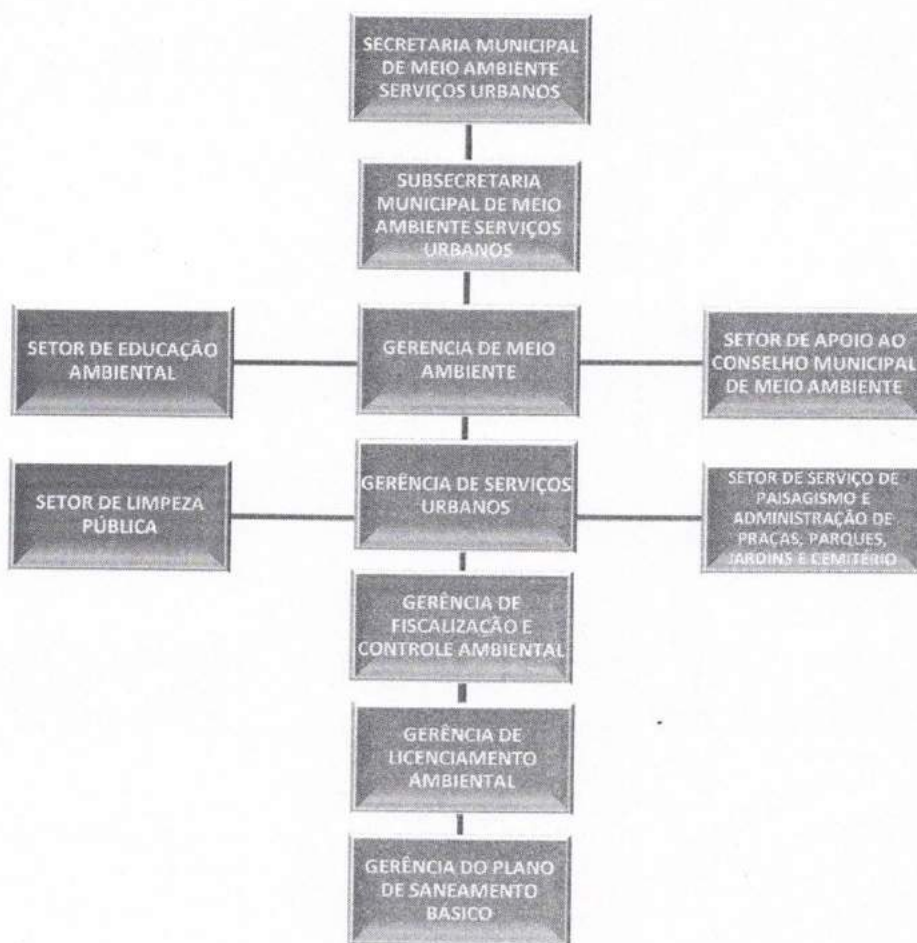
SECRETARIA MUNICIPAL DE MEIO AMBIENTE SERVIÇOS URBANOS

SUBSECRETARIA MUNICIPAL DE MEIO AMBIENTE SERVIÇOS URBANOS

SETOR DE EDUCAÇÃO AMBIENTAL

GERENCIA DE MEIO AMBIENTE

SETOR DE APOIO AO CONSELHO MUNICIPAL DE MEIO AMBIENTE

SETOR DE LIMPEZA PÚBLICA

GERÊNCIA DE SERVIÇOS URBANOS

SETOR DE SERVIÇO DE PAISAGISMO E ADMINISTRAÇÃO DE PRAÇAS, PARQUES, JARDINS E CEMITÉRIO

GERÊNCIA DE FISCALIZAÇÃO E CONTROLE AMBIENTAL

GERÊNCIA DE LICENCIAMENTO AMBIENTAL

GERÊNCIA DO PLANO DE SANEAMENTO BÁSICO